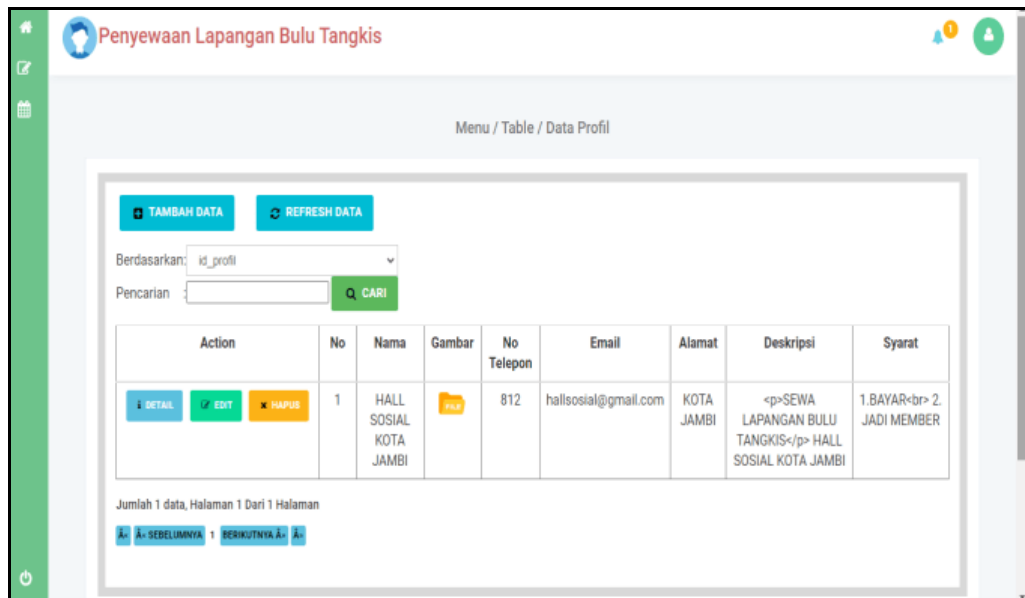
Penyewaan Lapangan Bulu Tangkis

0

Menu / Table / Data Profil

TAMBAH DATA

REFRESH DATA

Berdasarkan: id_profil

Pencarian :

CARI

| Action | No | Nama | Gambar | No Telepon | Email | Alamat | Deskripsi | Syarat |
|---|---|---|---|---|---|---|---|---|
| DETAIL EDIT HAPUS | 1 | HALL SOSIAL KOTA JAMBI | FILE | 812 | hallsosial@gmail.com | KOTA JAMBI | &lt;p&gt;SEWA LAPANGAN BULU TANGKIS&lt;/p&gt; HALL SOSIAL KOTA JAMBI | 1.BAYAR&lt;br&gt; 2. JADI MEMBER |

Jumlah 1 data, Halaman 1 Dari 1 Halaman

Â« Â« SEBELUMNYA 1 BERIKUTNYA Â» Â»